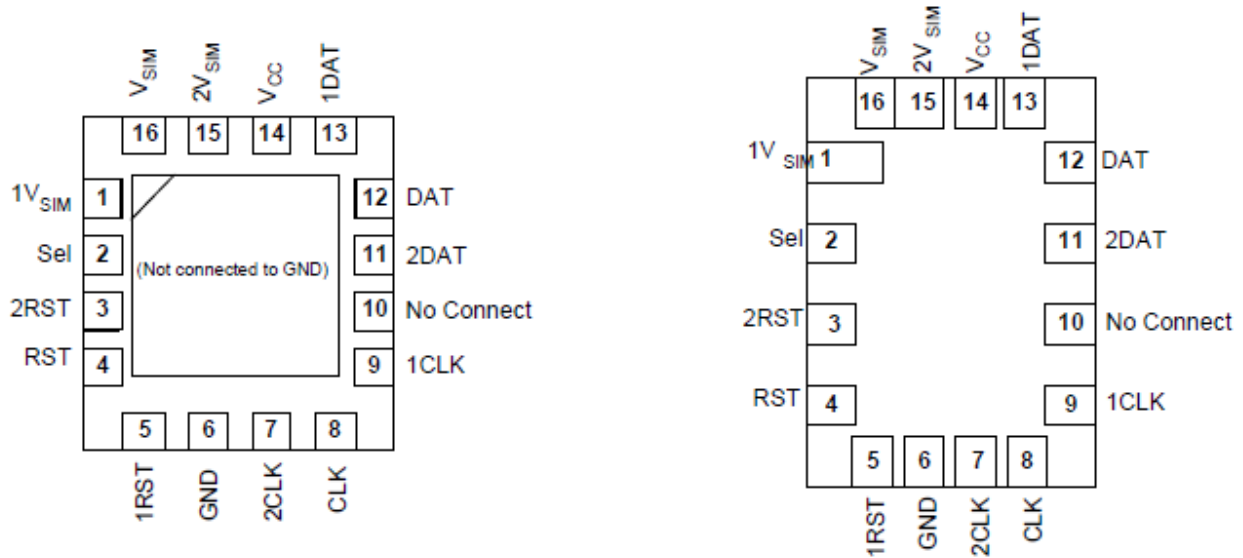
$V_{SIM}$ $2V_{SIM}$ $V_{CC}$ 1DAT

16 15 14 13

$1V_{SIM}$ 1

Sel 2

2RST 3

RST 4

(Not connected to GND)

12 DAT

11 2DAT

10 No Connect

9 1CLK

5 6 7 8

1RST GND 2CLK CLK

$V_{SIM}$ $2V_{SIM}$ $V_{CC}$ 1DAT

16 15 14 13

$1V_{SIM}$ 1

Sel 2

2RST 3

RST 4

12 DAT

11 2DAT

10 No Connect

9 1CLK

5 6 7 8

1RST GND 2CLK CLK